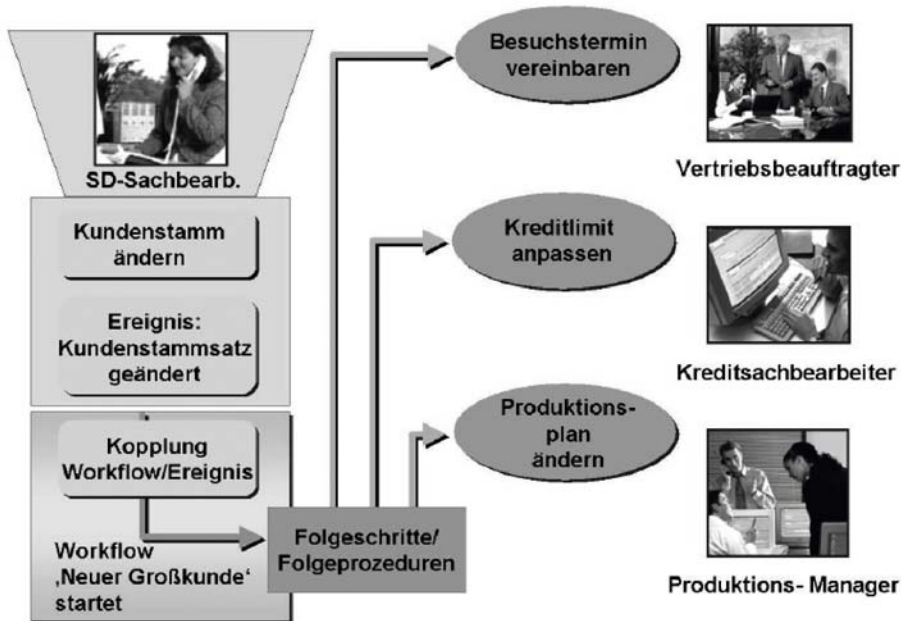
SD-Sachbearb.

Kundenstamm ändern

Ereignis: Kundenstammsatz geändert

Kopplung Workflow/Ereignis

Workflow ‚Neuer Großkunde' startet

Folgeschritte/ Folgeprozeduren

Besuchstermin vereinbaren

Vertriebsbeauftragter

Kreditlimit anpassen

Kreditsachbearbeiter

Produktions-plan ändern

Produktions- Manager